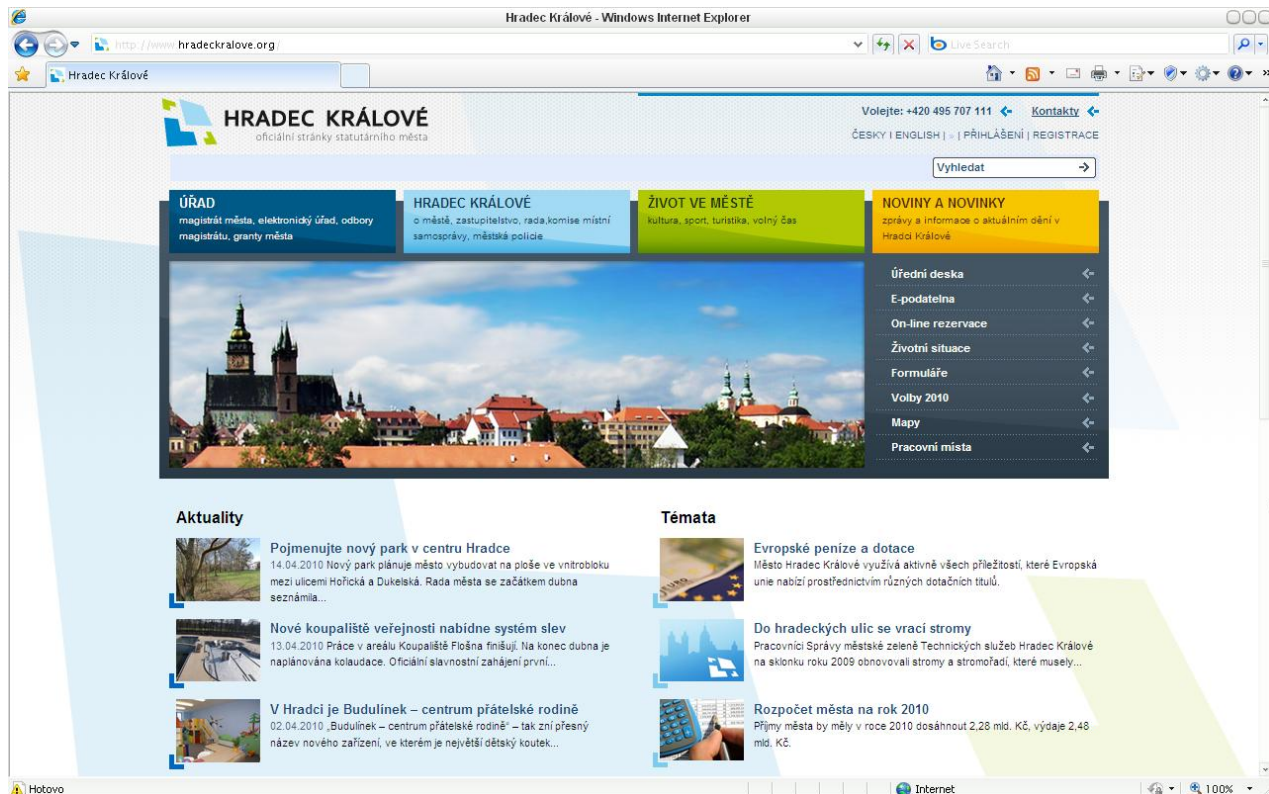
Hradec Králové - Windows Internet Explorer

http://www.hradeckralove.org/

Live Search

Hradec Králové

HRADEC KRÁLOVÉ
oficiální stránky statutárního města

Volejte: +420 495 707 111 Kontakty

ČESKY | ENGLISH | | PŘIHLÁŠENÍ | REGISTRACE

Vyhledat

ÚŘAD
magistrát města, elektronický úřad, odbory magistrátu, granty města

HRADEC KRÁLOVÉ
o městě, zastupitelstvo, rada,komise místní samosprávy, městská policie

ŽIVOT VE MĚSTĚ
kultura, sport, turistika, volný čas

NOVINY A NOVINKY
zprávy a informace o aktuálním dění v Hradci Králové

Úřední deska
E-podatelna
On-line rezervace
Životní situace
Formuláře
Volby 2010
Mapy
Pracovní místa

Aktuality

Pojmenujte nový park v centru Hradce
14.04.2010 Nový park plánuje město vybudovat na ploše ve vnitrobloku mezi ulicemi Hořická a Dukelská. Rada města se začátkem dubna seznámila...

Nové koupaliště veřejnosti nabídne systém slev
13.04.2010 Práce v areálu Koupaliště Flošna finišují. Na konec dubna je naplánována kolaudace. Oficiální slavnostní zahájení první...

V Hradci je Budulínek – centrum přátelské rodině
02.04.2010 „Budulínek – centrum přátelské rodině" – tak zní přesný název nového zařízení, ve kterém je největší dětský koutek...

Témata

Evropské peníze a dotace
Město Hradec Králové využívá aktivně všech příležitostí, které Evropská unie nabízí prostřednictvím různých dotačních titulů.

Do hradeckých ulic se vrací stromy
Pracovníci Správy městské zeleně Technických služeb Hradec Králové na sklonku roku 2009 obnovovali stromy a stromořadí, které musely...

Rozpočet města na rok 2010
Příjmy města by měly v roce 2010 dosáhnout 2,28 mld. Kč, výdaje 2,48 mld. Kč.

Hotovo
Internet
100%